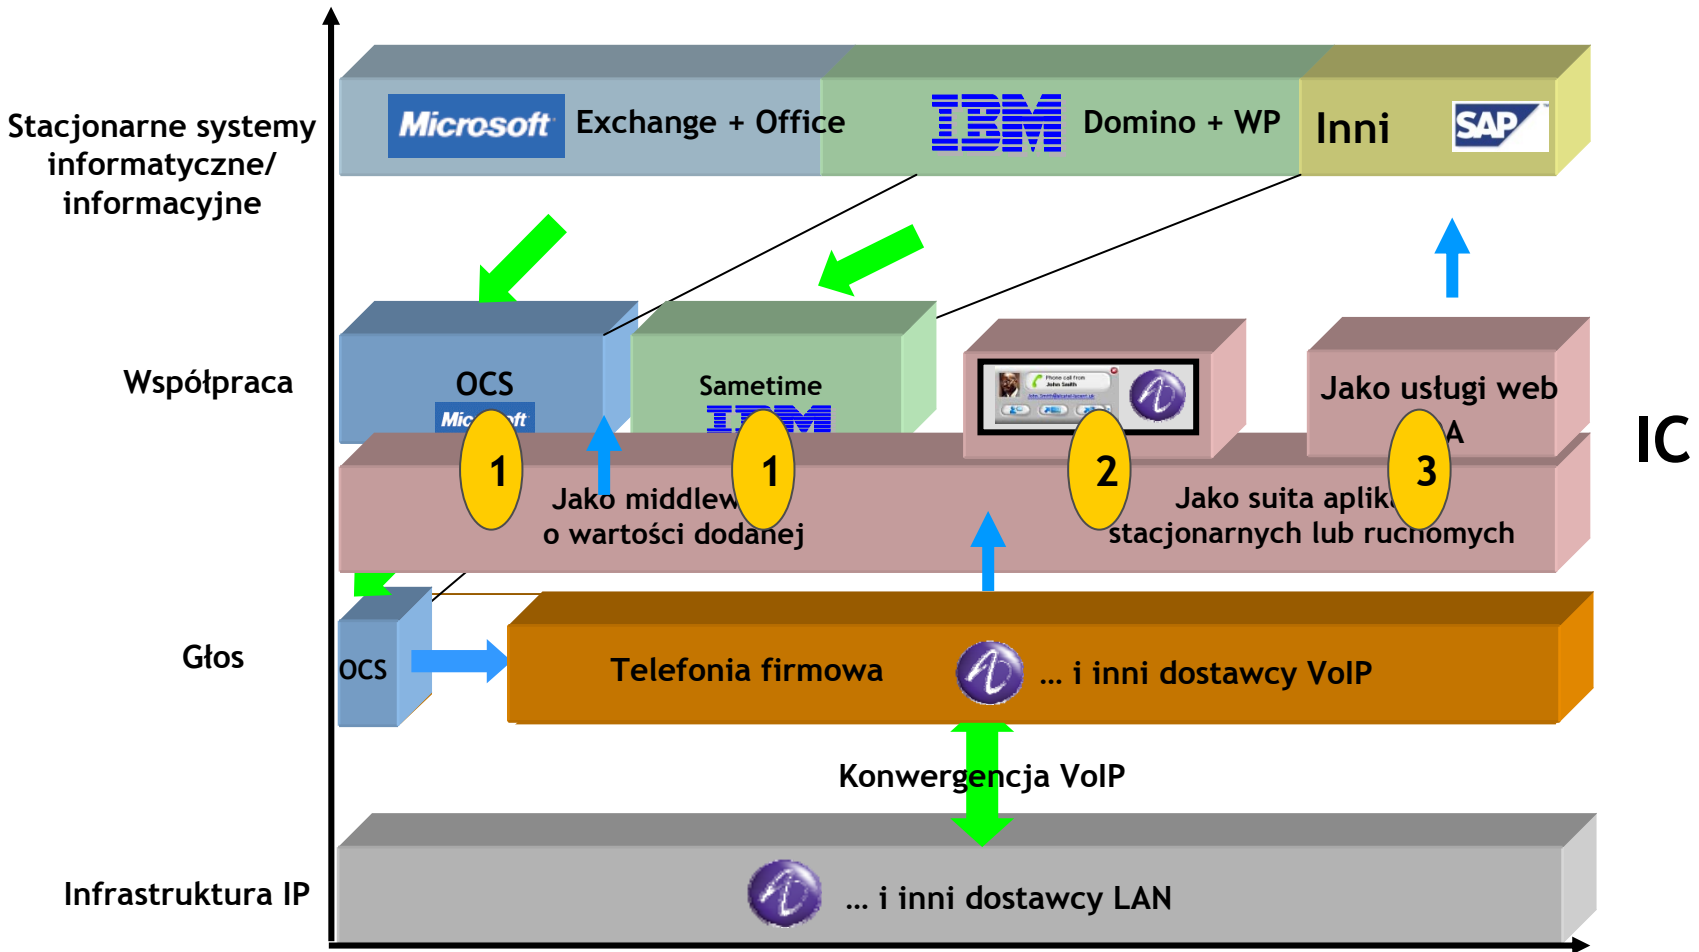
Stacjonarne systemy informatyczne/ informacyjne

Microsoft Exchange + Office

IBM Domino + WP

Inni SAP

Współpraca

OCS Mic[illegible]ft

Sametime I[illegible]M

Jako usługi web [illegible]A

IC

1

1

2

3

Jako middlew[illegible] o wartości dodanej

Jako suita aplik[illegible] stacjonarnych lub ruc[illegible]omych

Phone call from John Smith

Głos

OCS

Telefonia firmowa

... i inni dostawcy VoIP

Konwergencja VoIP

Infrastruktura IP

... i inni dostawcy LAN